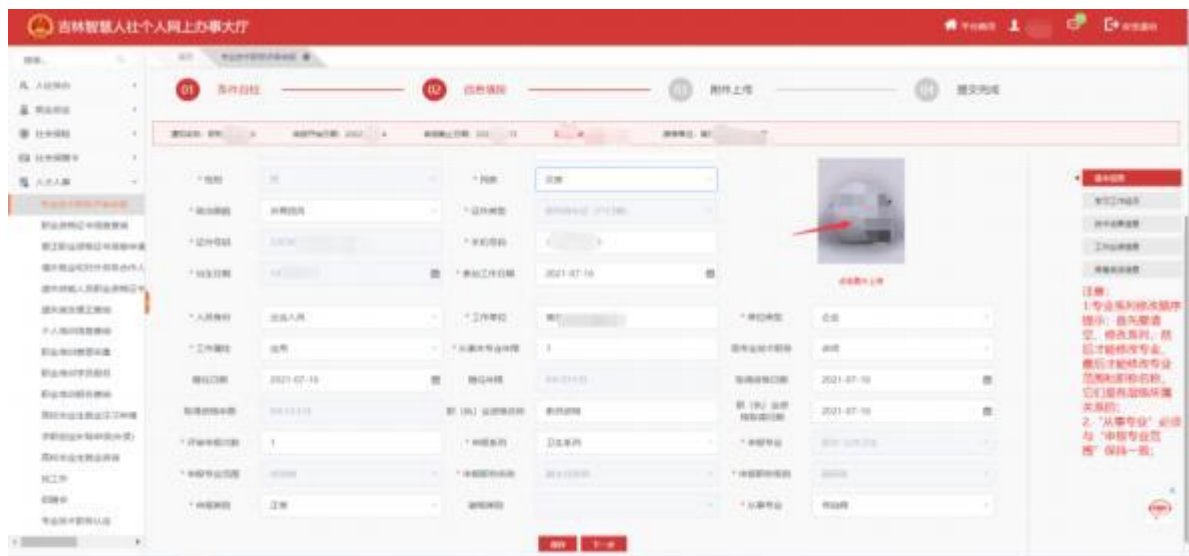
吉林智慧人社个人网上办事大厅

01 条件自检
02 信息填报
03 附件上传
04 提交完成

* 性别 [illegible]
* 民族 汉族
* 政治面貌 共青团员
* 证件类型 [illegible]
* 证件号码 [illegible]
* 手机号码 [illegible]
* 出生日期 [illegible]
* 参加工作日期 2021-07-16
* 人员身份 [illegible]
* 工作单位 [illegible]
* 单位类型 企业
* 工作属性 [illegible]
* 从事本专业年限 1
* 现专业技术职务 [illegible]
聘任日期 2021-07-16
聘任年限 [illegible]
取得资格日期 2021-07-16
取得资格年限 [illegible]
职（执）业资格名称 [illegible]
职（执）业资格取得日期 2021-07-16
* 评审年度 1
* 申报系列 卫生系列
* 申报专业 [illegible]
* 申报专业范围 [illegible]
* 申报职称名称 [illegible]
* 申报级别 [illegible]
* 申报类别 正常
* 从事专业 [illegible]

点击图片上传

注意：
1.专业系列修改顺序提示：首先要清空、修改系列，然后才能修改专业，最后才能修改专业范围和职称名称，它们是有层级关系的；
2."从事专业"必须与"申报专业范围"保持一致；

保存 下一步